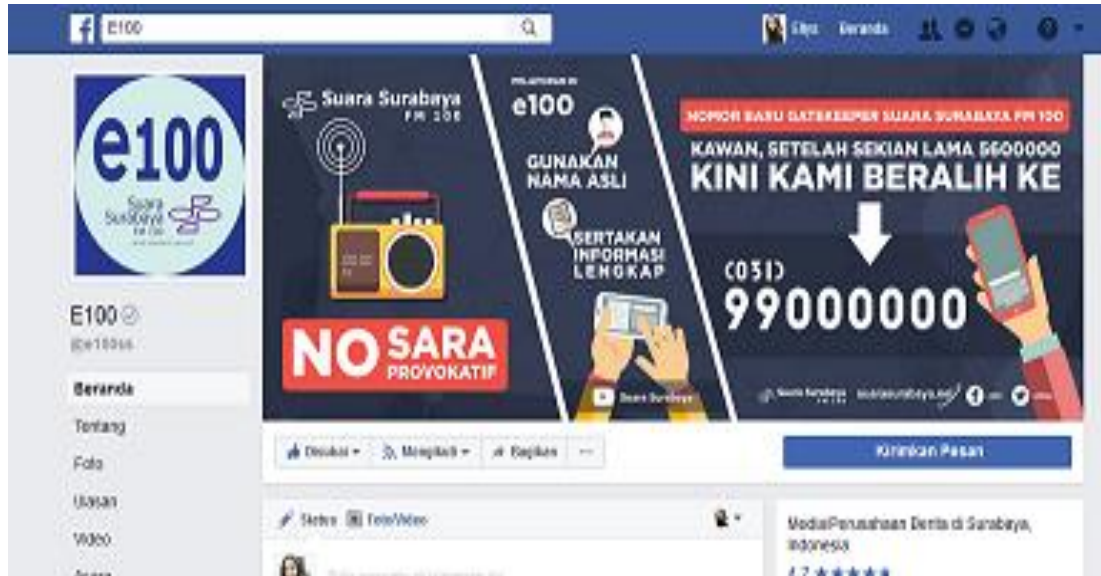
E100

Ellys Beranda

e100
Suara Surabaya FM 100

E100
@e100ss

Beranda
Tentang
Foto
Ulasan
Video
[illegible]

Suara Surabaya FM 100

NO SARA PROVOKATIF

PELAPORAN DI
e100

GUNAKAN NAMA ASLI

SERTAKAN INFORMASI LENGKAP

Suara Surabaya

NOMOR BARU GATEKEEPER SUARA SURABAYA FM 100
KAWAN, SETELAH SEKIAN LAMA 5600000
KINI KAMI BERALIH KE
(031)
99000000

Suara Surabaya suarasurabaya.net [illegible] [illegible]

Disukai ▾ Mengikuti ▾ Bagikan ···
Kirimkan Pesan

Status Foto/Video

Media/Perusahaan Berita di Surabaya, Indonesia
4.7 ★★★★★